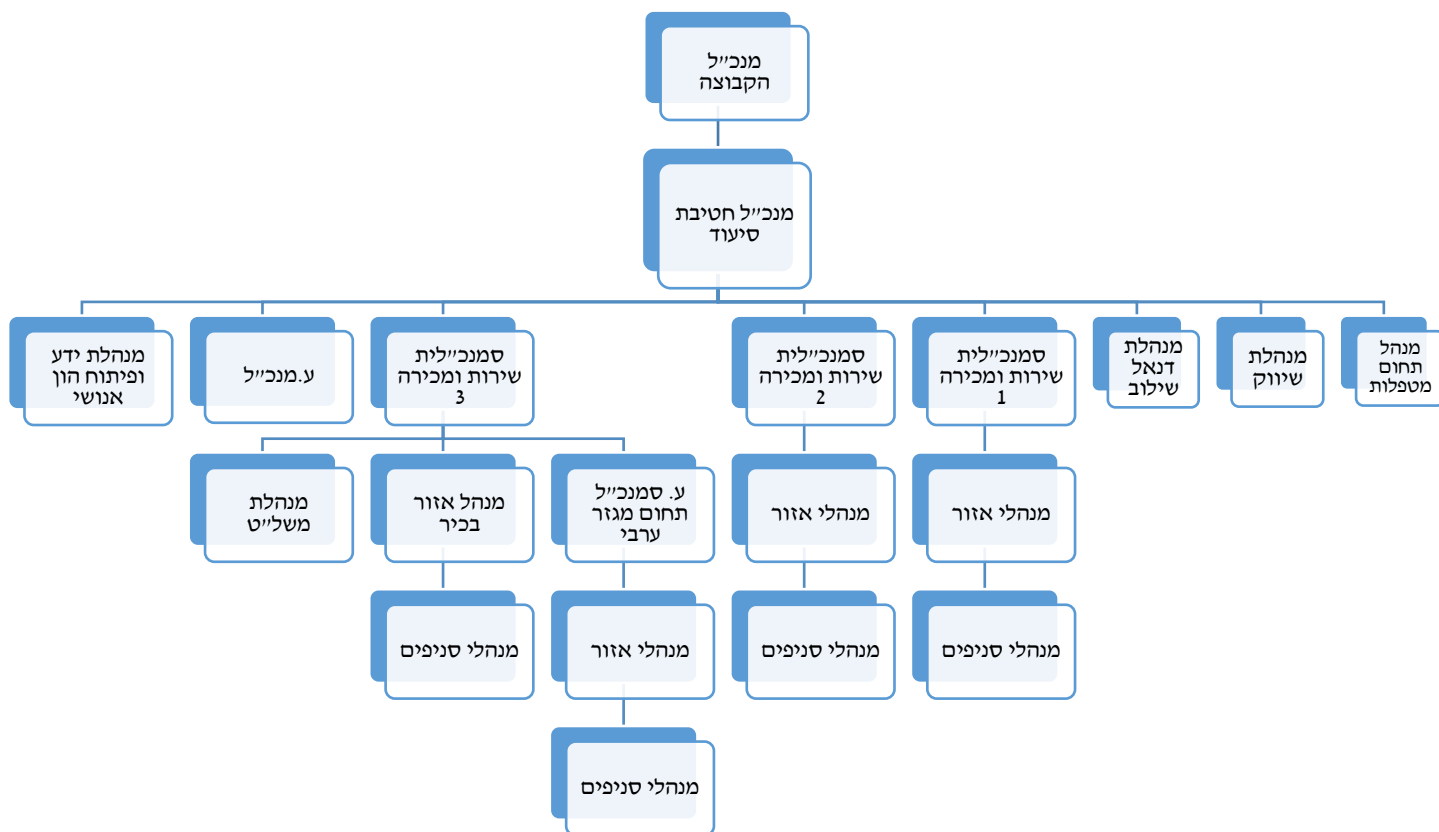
מנכ״ל הקבוצה

מנכ״ל חטיבת סיעוד

מנהל תחום מטפלות

מנהלת שיווק

מנהלת דנאל שילוב

סמנכ״לית שירות ומכירה 1

מנהלי אזור

מנהלי סניפים

סמנכ״לית שירות ומכירה 2

מנהלי אזור

מנהלי סניפים

סמנכ״לית שירות ומכירה 3

ע. סמנכ״ל תחום מגזר ערבי

מנהלי אזור

מנהלי סניפים

מנהל אזור בכיר

מנהלי סניפים

מנהלת משל״ט

ע.מנכ״ל

מנהלת ידע ופיתוח הון אנושי